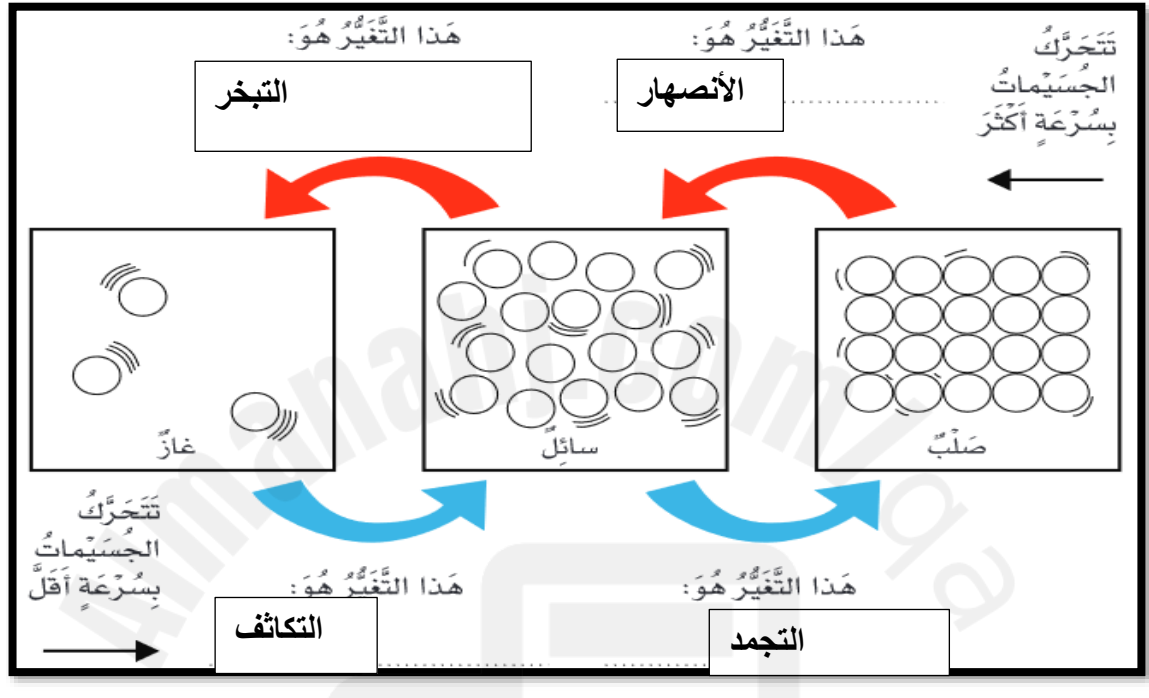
هَذا التَّغَيُّرُ هُوَ:
التبخر

هَذا التَّغَيُّرُ هُوَ:
الأنصهار

تَتَحَرَّكُ الجُسَيْماتُ بِسُرْعَةٍ أَكْثَرَ

غازٌ

سائِلٌ

صَلْبٌ

تَتَحَرَّكُ الجُسَيْماتُ بِسُرْعَةٍ أَقَلَّ

هَذا التَّغَيُّرُ هُوَ:
التكاثف

هَذا التَّغَيُّرُ هُوَ:
التجمد